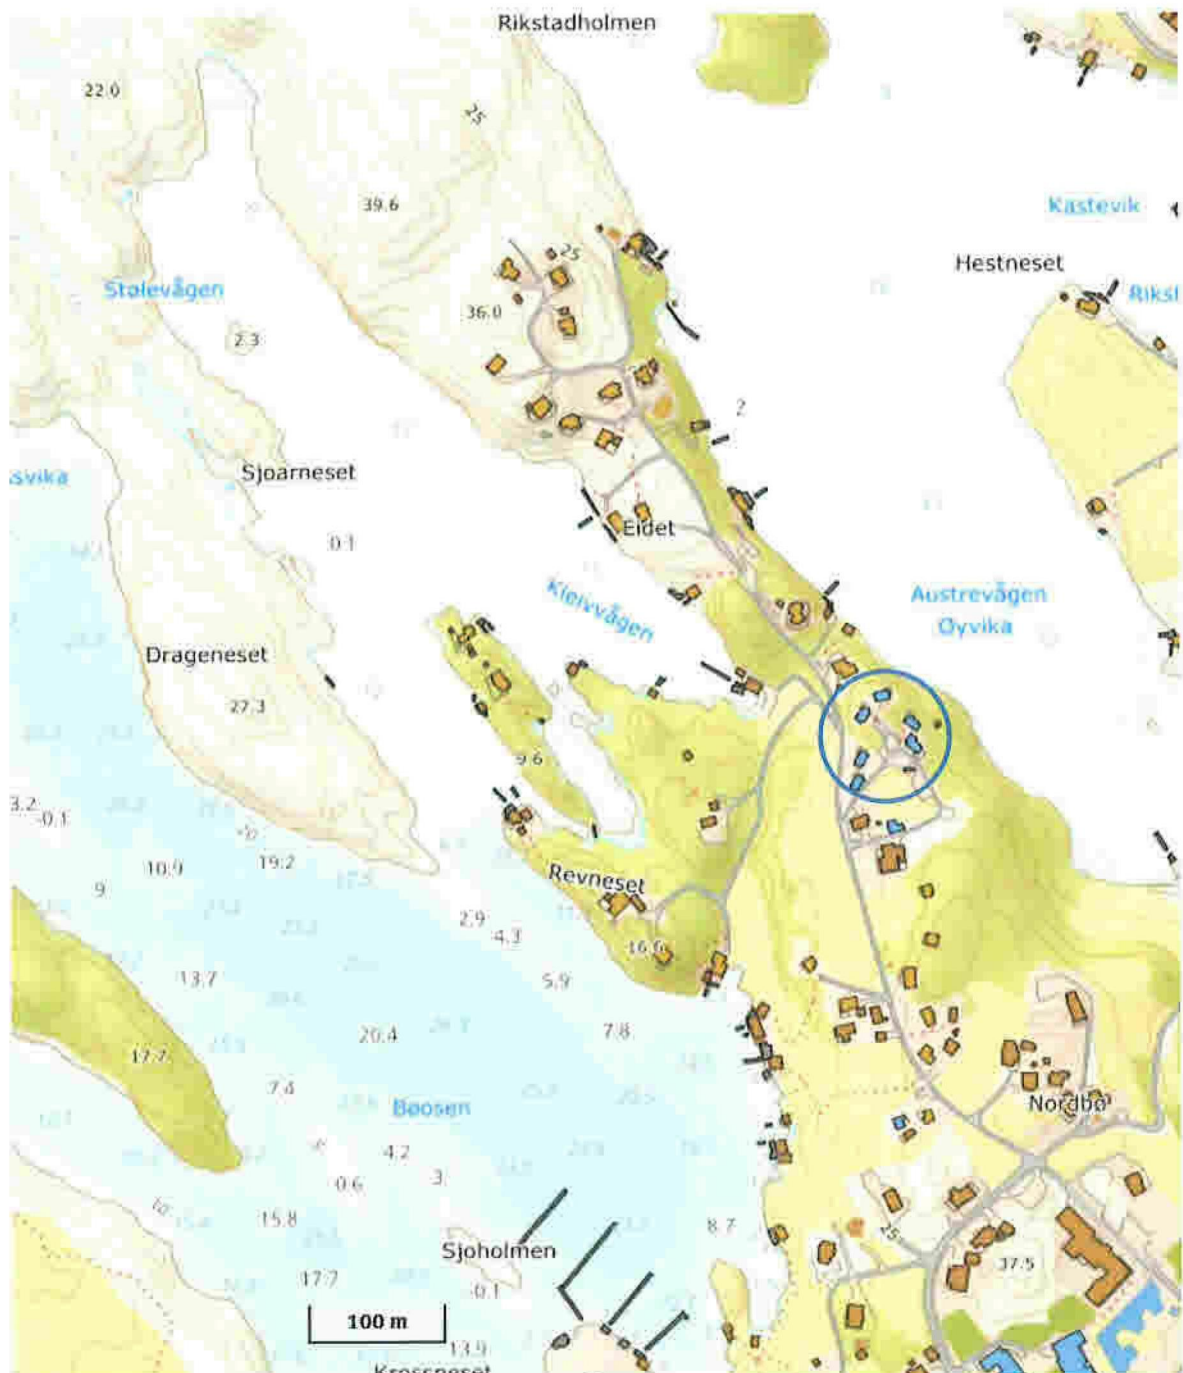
Rikstadholmen
22.0
25
39.6
Kastevik
Hestneset
Stølevågen
36.0
25
Riksl
2.3
2
Sjoarneset
svika
0.1
Eidet
Kleivvågen
Austrevågen
Øyvika
Drageneset
27.3
9.6
3.2
-0.1
10.9
19.2
9
Revneset
2.9
4.3
16.6
13.7
5.9
20.4
7.8
17.7
7.4
Bøosen
Nordbø
4.2
0.6
3
15.8
8.7
25
Sjoholmen
37.5
17.7
-0.1
100 m
13.9
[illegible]